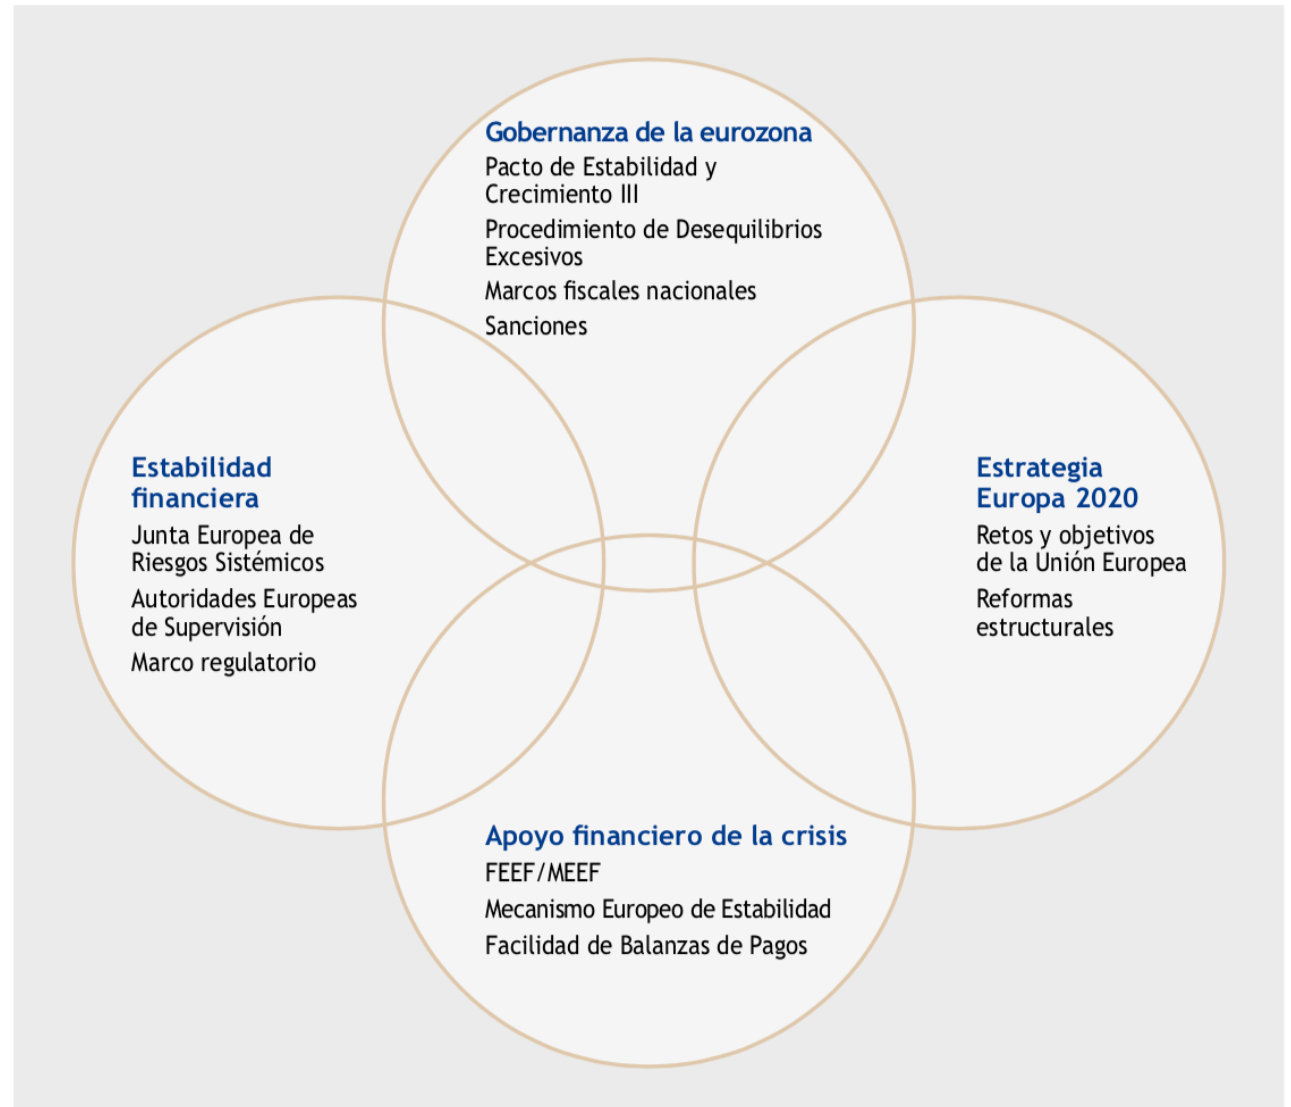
Gobernanza de la eurozona
Pacto de Estabilidad y Crecimiento III
Procedimiento de Desequilibrios Excesivos
Marcos fiscales nacionales
Sanciones

Estabilidad financiera
Junta Europea de Riesgos Sistémicos
Autoridades Europeas de Supervisión
Marco regulatorio

Estrategia Europa 2020
Retos y objetivos de la Unión Europea
Reformas estructurales

Apoyo financiero de la crisis
FEEF/MEEF
Mecanismo Europeo de Estabilidad
Facilidad de Balanzas de Pagos